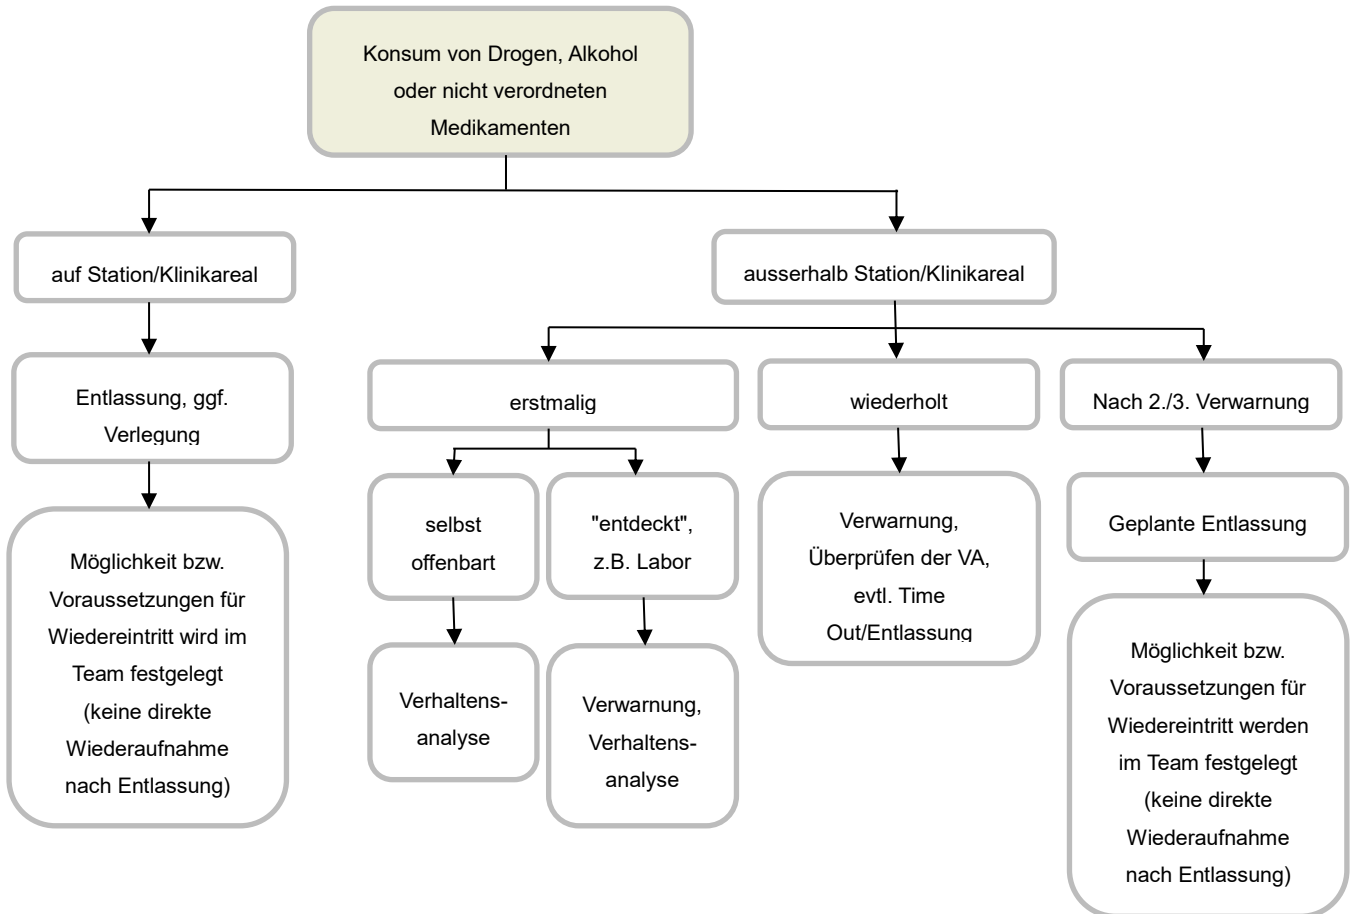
Konsum von Drogen, Alkohol oder nicht verordneten Medikamenten

auf Station/Klinikareal

ausserhalb Station/Klinikareal

Entlassung, ggf. Verlegung

Möglichkeit bzw. Voraussetzungen für Wiedereintritt wird im Team festgelegt (keine direkte Wiederaufnahme nach Entlassung)

erstmalig

wiederholt

Nach 2./3. Verwarnung

selbst offenbart

"entdeckt", z.B. Labor

Verhaltens-analyse

Verwarnung, Verhaltens-analyse

Verwarnung, Überprüfen der VA, evtl. Time Out/Entlassung

Geplante Entlassung

Möglichkeit bzw. Voraussetzungen für Wiedereintritt werden im Team festgelegt (keine direkte Wiederaufnahme nach Entlassung)